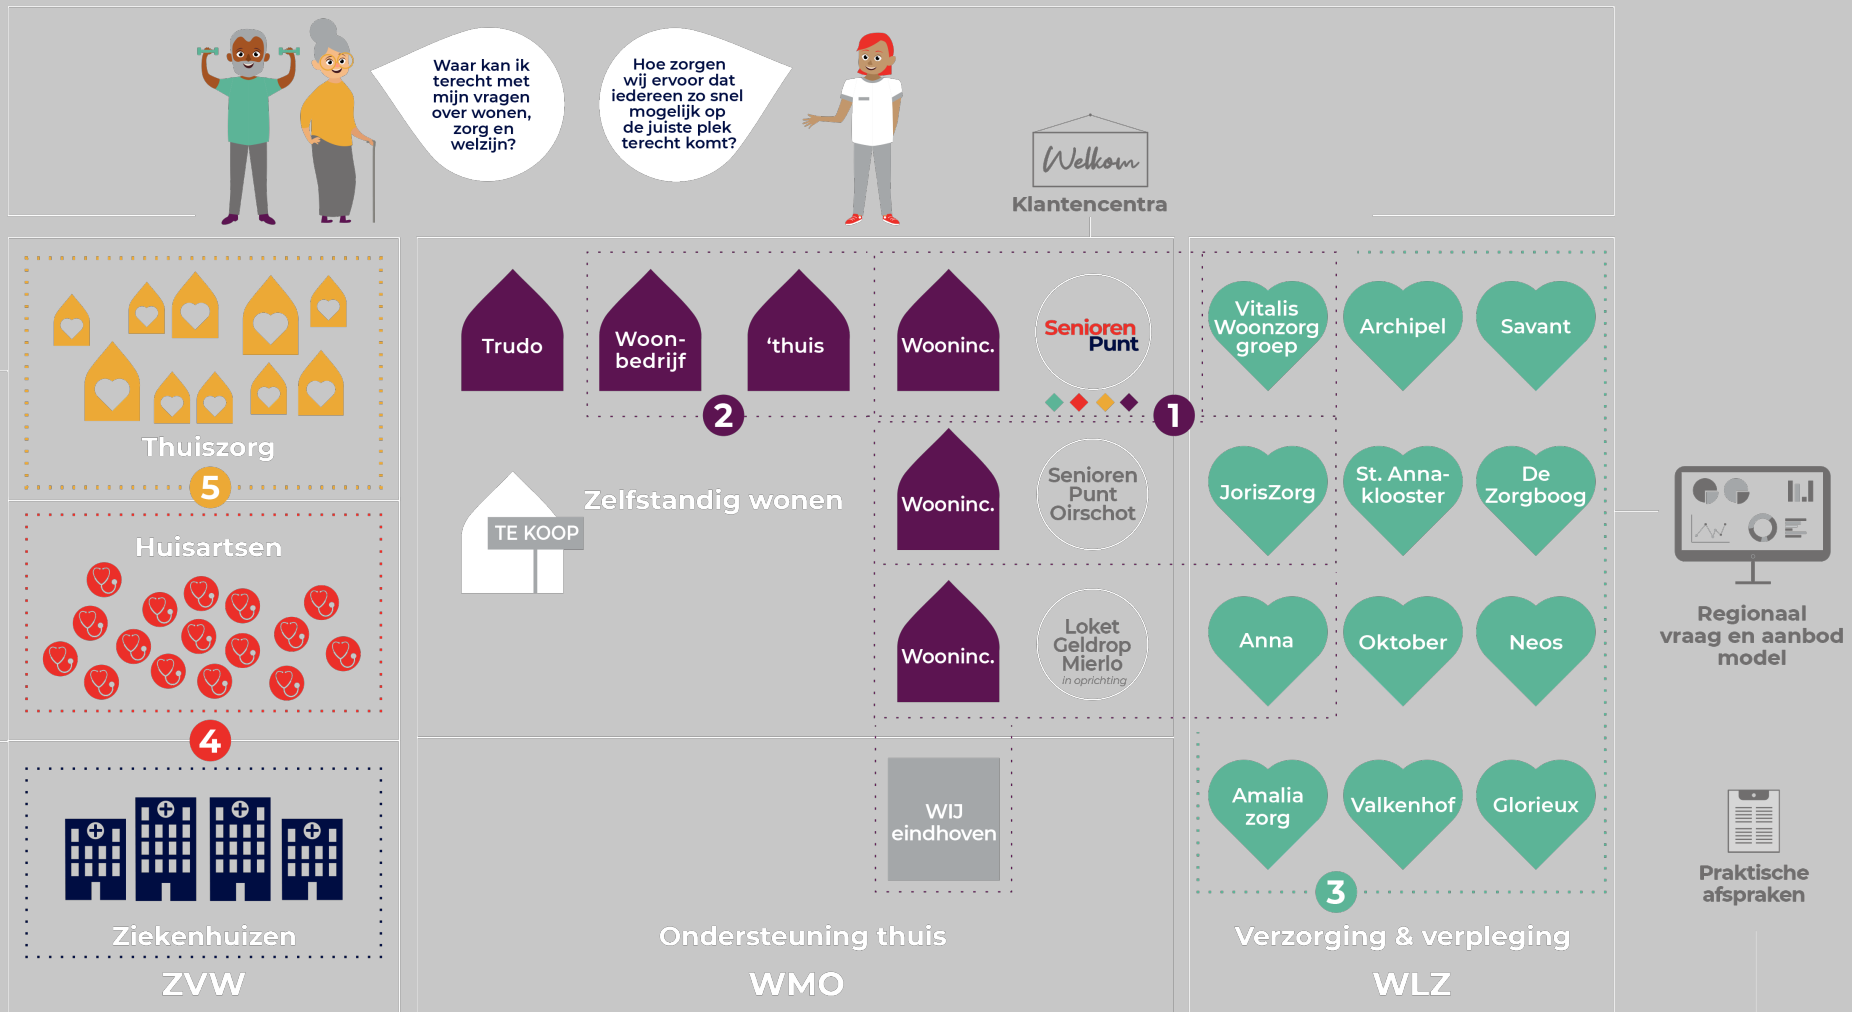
Waar kan ik terecht met mijn vragen over wonen, zorg en welzijn?

Hoe zorgen wij ervoor dat iedereen zo snel mogelijk op de juiste plek terecht komt?

Welkom

Klantencentra

Thuiszorg

5

Huisartsen

4

Ziekenhuizen

ZVW

Trudo

Woonbedrijf

'thuis

Wooninc.

Senioren Punt

2

1

Zelfstandig wonen

TE KOOP

Wooninc.

Senioren Punt Oirschot

Wooninc.

Loket Geldrop Mierlo
in oprichting

WIJ eindhoven

Ondersteuning thuis

WMO

Vitalis Woonzorg groep

Archipel

Savant

JorisZorg

St. Anna-klooster

De Zorgboog

Anna

Oktober

Neos

Amalia zorg

Valkenhof

Glorieux

3

Verzorging & verpleging

WLZ

Regionaal vraag en aanbod model

Praktische afspraken